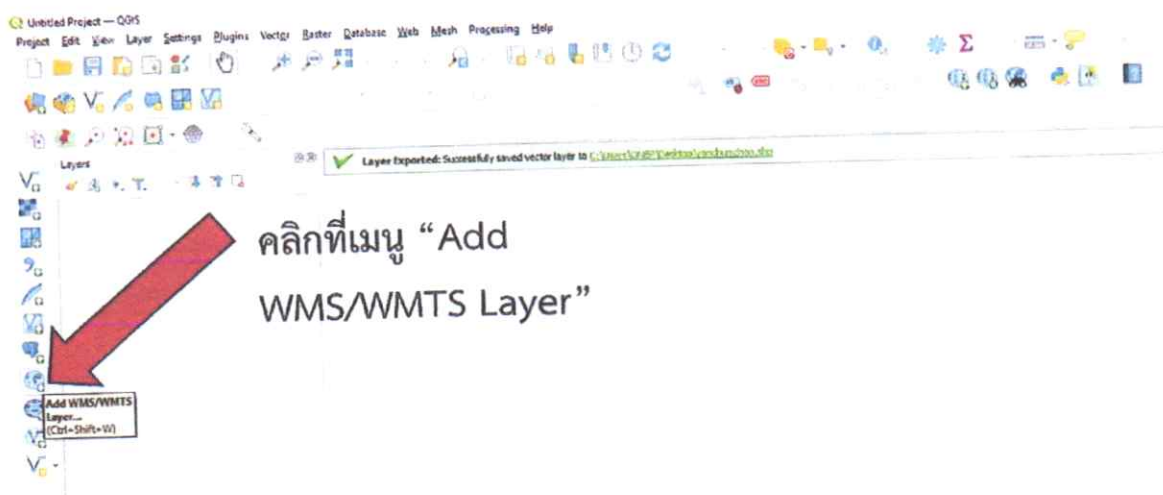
Untitled Project — QGIS

Project Edit View Layer Settings Plugins Vector Raster Database Web Mesh Processing Help

Layers

Layer Exported: Successfully saved vector layer to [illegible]

คลิกที่เมนู “Add WMS/WMTS Layer”

Add WMS/WMTS Layer... (Ctrl+Shift+W)